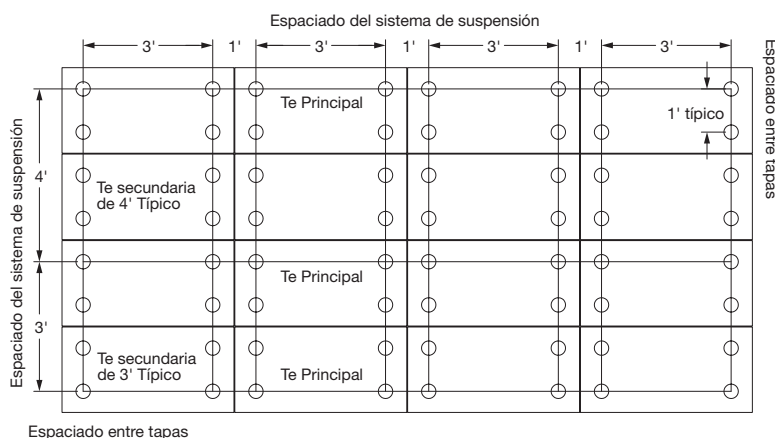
Espaciado del sistema de suspensión

3'
1'
3'
1'
3'
1'
3'

Espaciado entre tapas

Espaciado del sistema de suspensión

4'
3'

Te Principal

1' típico

Te secundaria de 4' Típico

Te Principal

Te secundaria de 3' Típico

Te Principal

Espaciado entre tapas